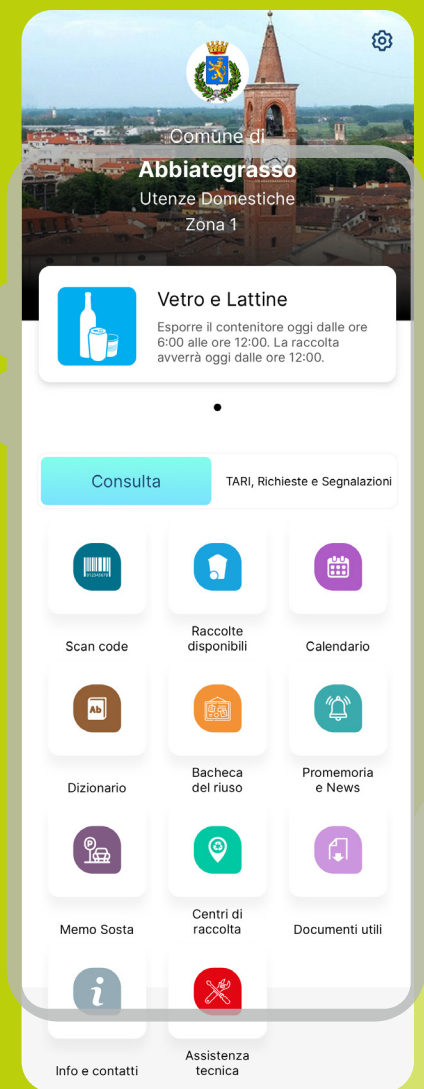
Comune di
Abbiategrasso
Utenze Domestiche
Zona 1

Vetro e Lattine
Esporre il contenitore oggi dalle ore 6:00 alle ore 12:00. La raccolta avverrà oggi dalle ore 12:00.

Consulta
TARI, Richieste e Segnalazioni

Scan code
Raccolte disponibili
Calendario
Dizionario
Bacheca del riuso
Promemoria e News
Memo Sosta
Centri di raccolta
Documenti utili
Info e contatti
Assistenza tecnica